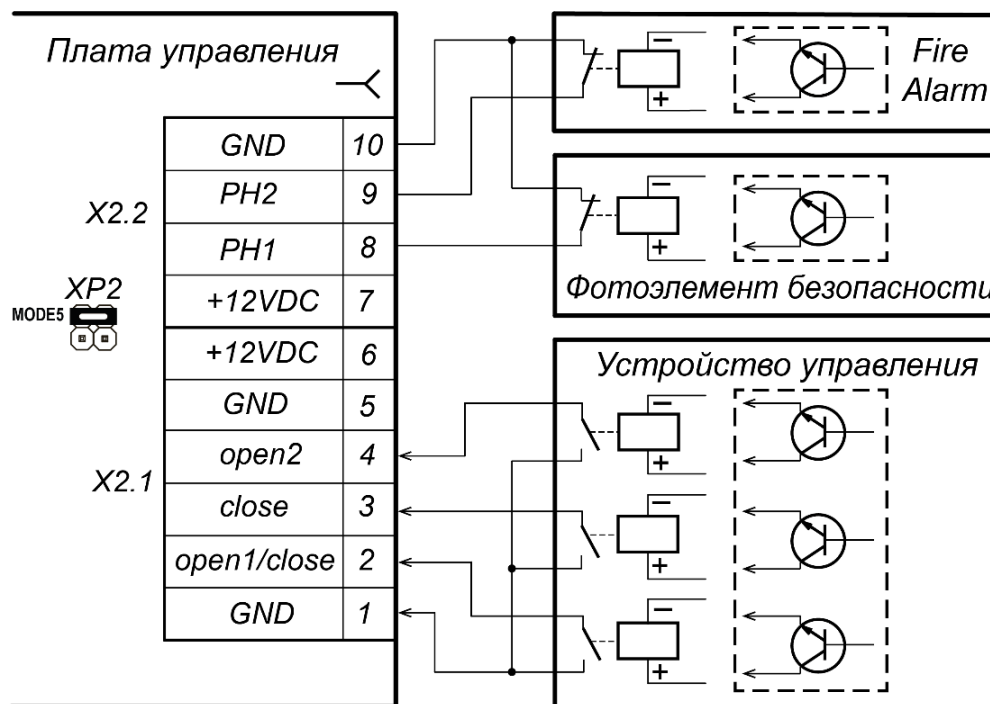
Плата управления

X2.2

XP2
MODE5

X2.1

| | |
|---|---|
| GND | 10 |
| PH2 | 9 |
| PH1 | 8 |
| +12VDC | 7 |
| +12VDC | 6 |
| GND | 5 |
| open2 | 4 |
| close | 3 |
| open1/close | 2 |
| GND | 1 |

−
+
Fire Alarm

−
+
Фотоэлемент безопасности

Устройство управления
−
+
−
+
−
+